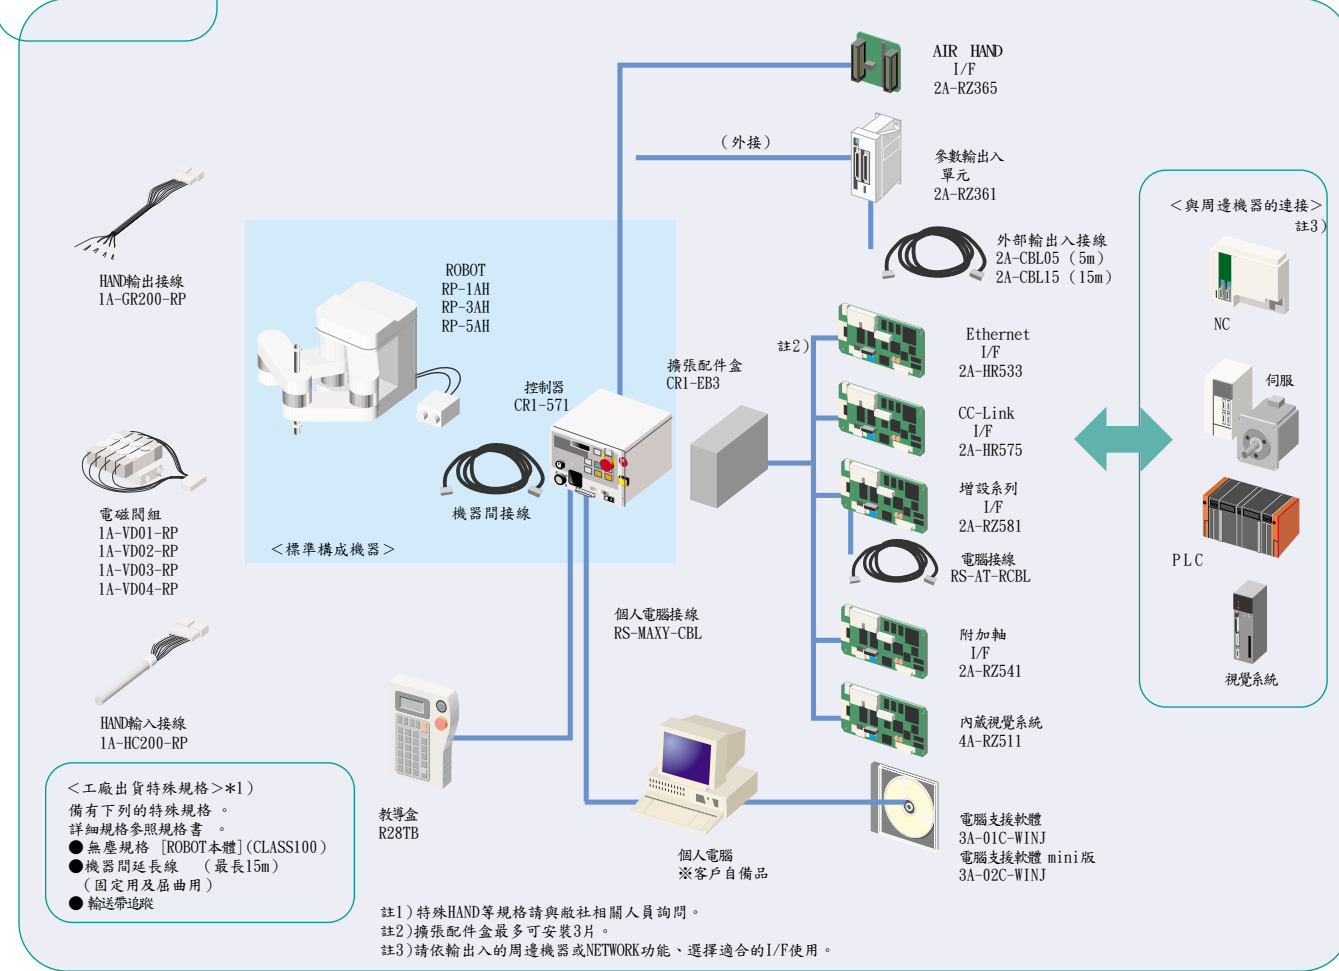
AIR HAND
I/F
2A-RZ365

（外接）

參數輸出入
單元
2A-RZ361

外部輸出入接線
2A-CBL05（5m）
2A-CBL15（15m）

＜與周邊機器的連接＞
註3）

NC

伺服

PLC

視覺系統

HAND輸出接線
1A-GR200-RP

ROBOT
RP-1AH
RP-3AH
RP-5AH

控制器
CR1-571

機器間接線

＜標準構成機器＞

擴張配件盒
CR1-EB3

註2）

Ethernet
I/F
2A-HR533

CC-Link
I/F
2A-HR575

增設系列
I/F
2A-RZ581

電腦接線
RS-AT-RCBL

附加軸
I/F
2A-RZ541

內藏視覺系統
4A-RZ511

電磁閥組
1A-VD01-RP
1A-VD02-RP
1A-VD03-RP
1A-VD04-RP

個人電腦接線
RS-MAXY-CBL

HAND輸入接線
1A-HC200-RP

＜工廠出貨特殊規格＞*1）
備有下列的特殊規格。
詳細規格參照規格書。
●無塵規格［ROBOT本體］(CLASS100）
●機器間延長線（最長15m）
（固定用及屈曲用）
●輸送帶追蹤

教導盒
R28TB

個人電腦
※客戶自備品

電腦支援軟體
3A-01C-WINJ
電腦支援軟體 mini版
3A-02C-WINJ

註1）特殊HAND等規格請與敝社相關人員詢問。
註2）擴張配件盒最多可安裝3片。
註3）請依輸出入的周邊機器或NETWORK功能、選擇適合的I/F使用。